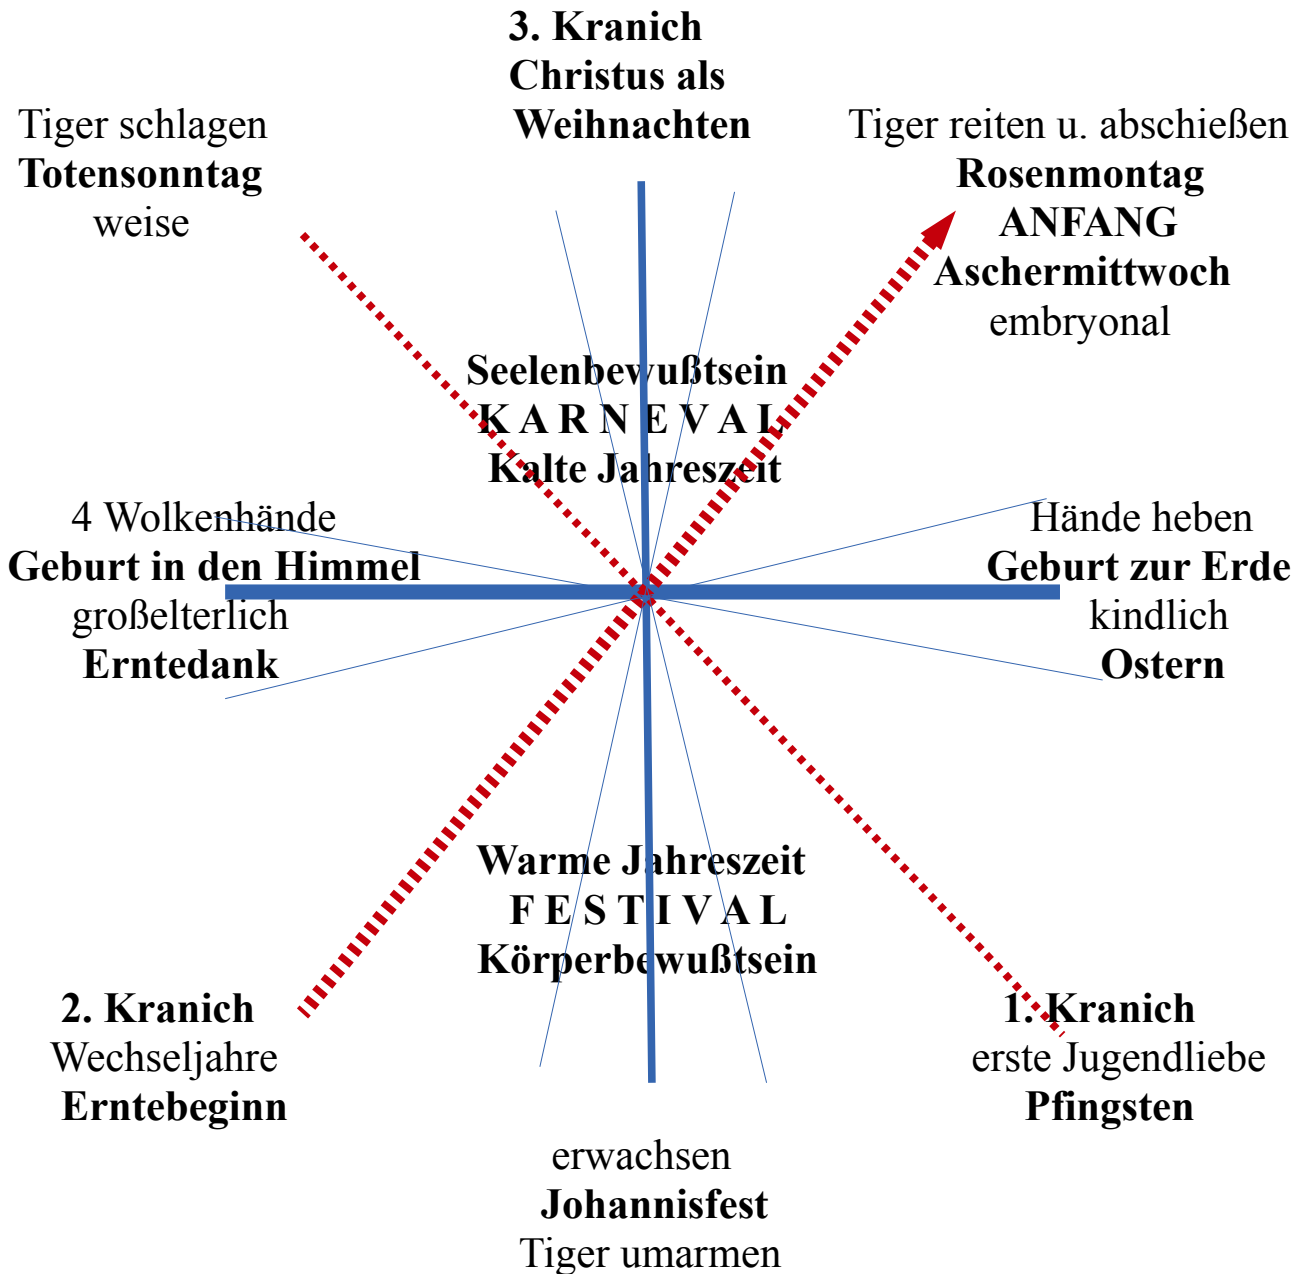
3. Kranich
Christus als
Weihnachten

Tiger schlagen
Totensonntag
weise

Tiger reiten u. abschießen
Rosenmontag
ANFANG
Aschermittwoch
embryonal

Seelenbewußtsein
K A R N E V A L
Kalte Jahreszeit

4 Wolkenhände
Geburt in den Himmel
großelterlich
Erntedank

Hände heben
Geburt zur Erde
kindlich
Ostern

Warme Jahreszeit
F E S T I V A L
Körperbewußtsein

2. Kranich
Wechseljahre
Erntebeginn

1. Kranich
erste Jugendliebe
Pfingsten

erwachsen
Johannisfest
Tiger umarmen